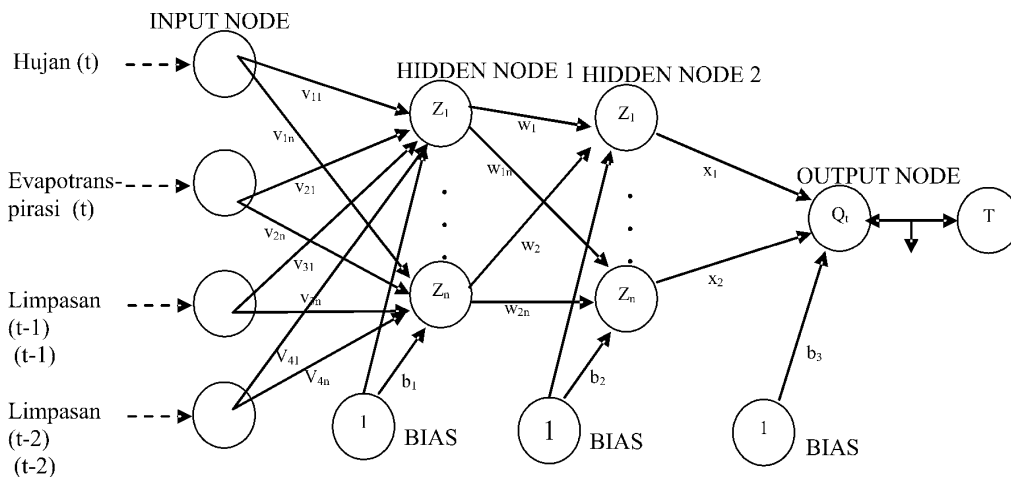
INPUT NODE

Hujan (t)

Evapotranspirasi (t)

Limpasan (t-1) (t-1)

Limpasan (t-2) (t-2)

HIDDEN NODE 1 HIDDEN NODE 2

$v_{11}$ $v_{1n}$ $v_{21}$ $v_{2n}$ $v_{31}$ $v_{3n}$ $V_{41}$ $V_{4n}$

$Z_1$ $Z_n$

$w_1$ $w_{1n}$ $w_2$ $w_{2n}$

$Z_1$ $Z_n$

$x_1$ $x_2$

OUTPUT NODE

$Q_t$

T

$b_1$ $b_2$ $b_3$

1 BIAS

1 BIAS

1 BIAS